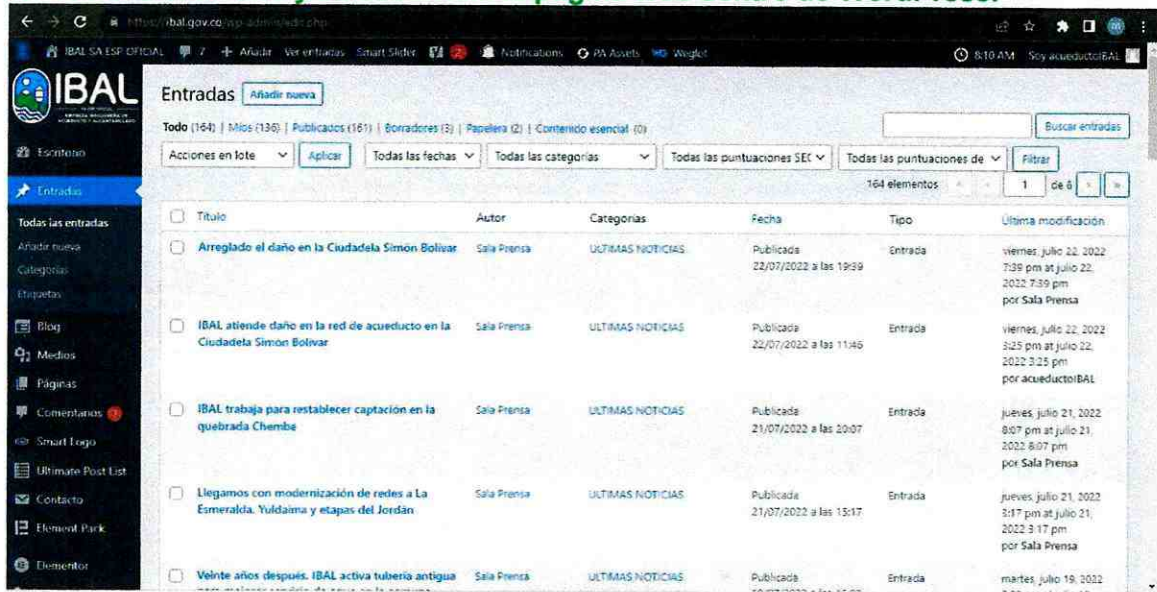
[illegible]

https://ibal.gov.co/wp-admin/edit.php

IBAL SA ESP OFICIAL 7 + Añadir Ver entradas Smart Slider 2 Notifications PA Assets Weglot 8:10 AM Soy acueductoIBAL

IBAL

Escritorio
Entradas
Todas las entradas
Añadir nueva
Categorías
Etiquetas
Blog
Medios
Páginas
Comentarios
Smart Logo
Ultimate Post List
Contacto
Element Pack
Elementor

Entradas Añadir nueva

Todo (164) | Míos (136) | Publicados (161) | Borradores (3) | Papelera (2) | Contenido esencial (0)

Buscar entradas

Acciones en lote Aplicar Todas las fechas Todas las categorías Todas las puntuaciones SEO Todas las puntuaciones de Filtrar

164 elementos 1 de 6

| Título | Autor | Categorías | Fecha | Tipo | Última modificación |
|---|---|---|---|---|---|
| Arreglado el daño en la Ciudadela Simón Bolívar | Sala Prensa | ULTIMAS NOTICIAS | Publicada 22/07/2022 a las 19:39 | Entrada | viernes, julio 22, 2022 7:39 pm at julio 22, 2022 7:39 pm por Sala Prensa |
| IBAL atiende daño en la red de acueducto en la Ciudadela Simón Bolívar | Sala Prensa | ULTIMAS NOTICIAS | Publicada 22/07/2022 a las 11:46 | Entrada | viernes, julio 22, 2022 3:25 pm at julio 22, 2022 3:25 pm por acueductoIBAL |
| IBAL trabaja para restablecer captación en la quebrada Chembe | Sala Prensa | ULTIMAS NOTICIAS | Publicada 21/07/2022 a las 20:07 | Entrada | jueves, julio 21, 2022 8:07 pm at julio 21, 2022 8:07 pm por Sala Prensa |
| Llegamos con modernización de redes a La Esmeralda, Yuldaima y etapas del Jordán | Sala Prensa | ULTIMAS NOTICIAS | Publicada 21/07/2022 a las 15:17 | Entrada | jueves, julio 21, 2022 3:17 pm at julio 21, 2022 3:17 pm por Sala Prensa |
| Veinte años después, IBAL activa tubería antigua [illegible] | Sala Prensa | ULTIMAS NOTICIAS | Publicada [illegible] | Entrada | martes, julio 19, 2022 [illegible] |